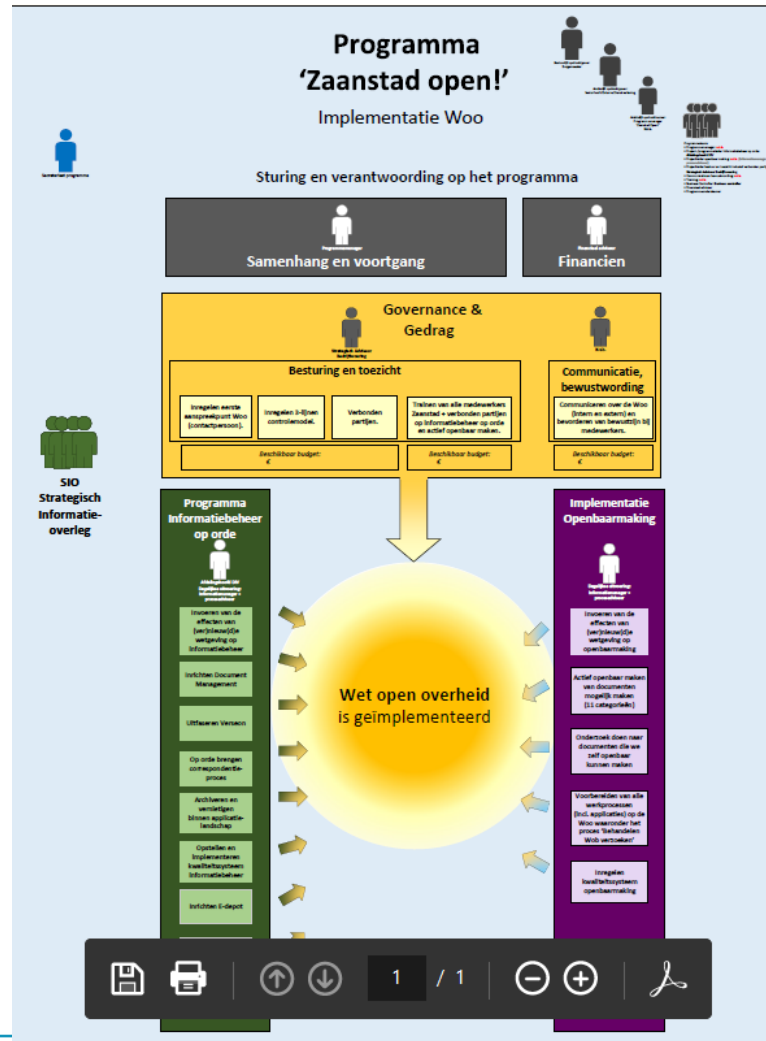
Programma
'Zaanstad open!'

Implementatie Woo

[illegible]

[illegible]

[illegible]

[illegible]

Sponsor programma

Sturing en verantwoording op het programma

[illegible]
Samenhang en voortgang

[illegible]
Financien

Governance & Gedrag

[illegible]

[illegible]

Besturing en toezicht

Inregelen eerste aanspreekpunt Woo (contactpersoon).

Inregelen 3-lijnen controlemodel.

Verbonden partijen.

Trainen van alle medewerkers Zaanstad + verbonden partijen op informatiebeheer op orde en actief openbaar maken.

Communicatie, bewustwording

Communiceren over de Woo (intern en extern) en bevorderen van bewustzijn bij medewerkers.

Beschikbaar budget: €

Beschikbaar budget: €

Beschikbaar budget: €

SIO
Strategisch
Informatie-
overleg

Programma
Informatiebeheer
op orde

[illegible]

Invoeren van de effecten van (ver)nieuw(d)e wetgeving op informatiebeheer

Inrichten Document Management

Uitfaseren Verseon

Op orde brengen correspondentie-proces

Archiveren en vernietigen binnen applicatie-landschap

Opstellen en implementeren kwaliteitssysteem informatiebeheer

Inrichten E-depot

Wet open overheid
is geïmplementeerd

Implementatie
Openbaarmaking

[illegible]

Invoeren van de effecten van (ver)nieuw(d)e wetgeving op openbaarmaking

Actief openbaar maken van documenten mogelijk maken (11 categorieën)

Onderzoek doen naar documenten die we zelf openbaar kunnen maken

Voorbereiden van alle werkprocessen (incl. applicaties) op de Woo waaronder het proces 'Behandelen Wob verzoeken'

Inregelen kwaliteitssysteem openbaarmaking

1 / 1